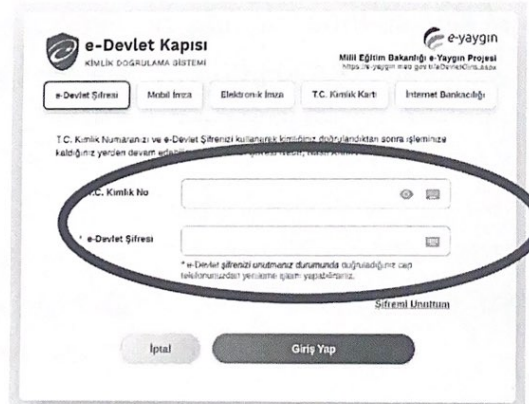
e-Devlet Kapısı
KİMLİK DOĞRULAMA SİSTEMİ

e-yaygın
Milli Eğitim Bakanlığı e-Yaygın Projesi
https://e-yaygin.meb.gov.tr/eDevletGiris.aspx

e-Devlet Şifresi | Mobil İmza | Elektronik İmza | T.C. Kimlik Kartı | İnternet Bankacılığı

T.C. Kimlik Numaranızı ve e-Devlet Şifrenizi kullanarak kimliğiniz doğrulandıktan sonra işleminize kaldığınız yerden devam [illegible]

* T.C. Kimlik No

* e-Devlet Şifresi

* e-Devlet şifrenizi unutmanız durumunda doğrulandığınız cep telefonunuzdan yenileme işlemi yapabilirsiniz.

Şifremi Unuttum

İptal

Giriş Yap